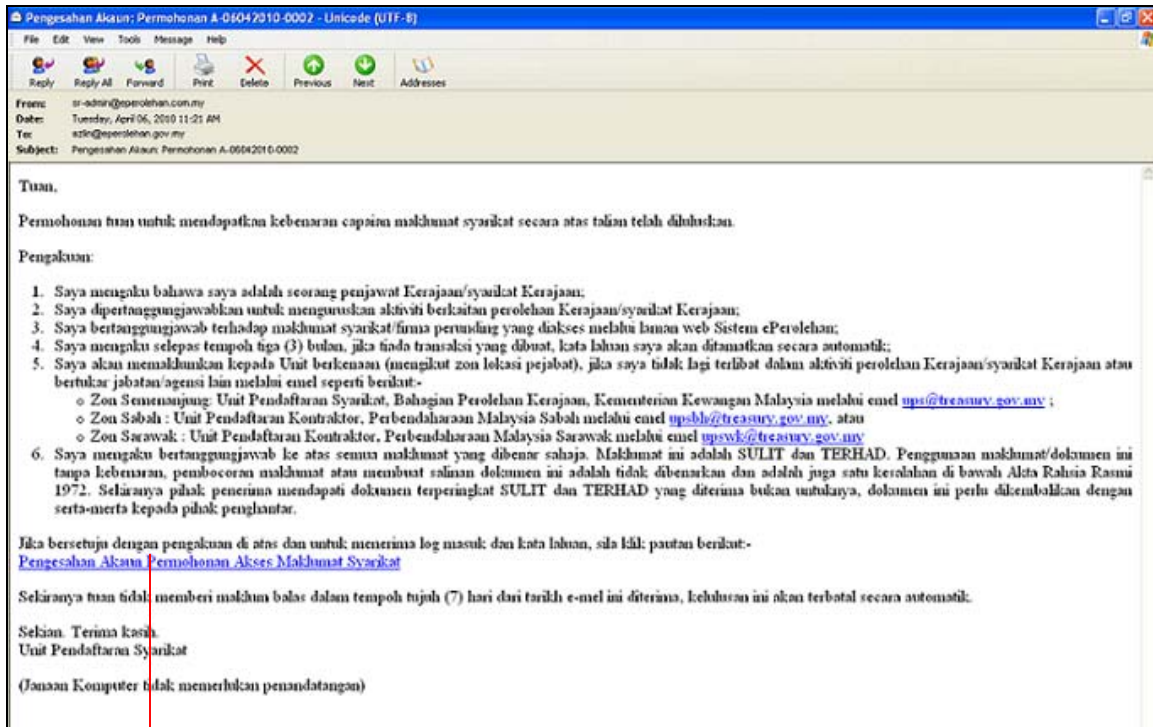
Pengesahan Akaun: Permohonan A-06042010-0002 - Unicode (UTF-8)

File Edit View Tools Message Help

Reply Reply All Forward Print Delete Previous Next Addresses

From: sr-admin@eperolehan.com.my
Date: Tuesday, April 06, 2010 11:21 AM
To: azlin@eperolehan.gov.my
Subject: Pengesahan Akaun: Permohonan A-06042010-0002

Tuan,

Permohonan tuan untuk mendapatkan kebenaran capaian maklumat syarikat secara atas talian telah diluluskan.

Pengakuan:

1. Saya mengaku bahawa saya adalah seorang penjawat Kerajaan/syarikat Kerajaan;
2. Saya dipertanggungjawabkan untuk menguruskan aktiviti berkaitan perolehan Kerajaan/syarikat Kerajaan;
3. Saya bertanggungjawab terhadap maklumat syarikat/firma perunding yang diakses melalui laman web Sistem ePerolehan;
4. Saya mengaku selepas tempoh tiga (3) bulan, jika tiada transaksi yang dibuat, kata laluan saya akan ditamatkan secara automatik;
5. Saya akan memaklumkan kepada Unit berkenaan (mengikut zon lokasi pejabat), jika saya tidak lagi terlibat dalam aktiviti perolehan Kerajaan/syarikat Kerajaan atau bertukar jabatan/agensi lain melalui emel seperti berikut:-
 ◦ Zon Semenanjung: Unit Pendaftaran Syarikat, Bahagian Perolehan Kerajaan, Kementerian Kewangan Malaysia melalui emel ups@treasury.gov.my ;
 ◦ Zon Sabah : Unit Pendaftaran Kontraktor, Perbendaharaan Malaysia Sabah melalui emel upsbh@treasury.gov.my, atau
 ◦ Zon Sarawak : Unit Pendaftaran Kontraktor, Perbendaharaan Malaysia Sarawak melalui emel upswk@treasury.gov.my
6. Saya mengaku bertanggungjawab ke atas semua maklumat yang dibenar sahaja. Maklumat ini adalah SULIT dan TERHAD. Penggunaan maklumat/dokumen ini tanpa kebenaran, pembocoran maklumat atau membuat salinan dokumen ini adalah tidak dibenarkan dan adalah juga satu kesalahan di bawah Akta Rahsia Rasmi 1972. Sekiranya pihak penerima mendapati dokumen terperingkat SULIT dan TERHAD yang diterima bukan untuknya, dokumen ini perlu dikembalikan dengan serta-merta kepada pihak penghantar.

Jika bersetuju dengan pengakuan di atas dan untuk menerima log masuk dan kata laluan, sila klik pautan berikut:-
Pengesahan Akaun Permohonan Akses Maklumat Syarikat

Sekiranya tuan tidak memberi maklum balas dalam tempoh tujuh (7) hari dari tarikh e-mel ini diterima, kelulusan ini akan terbatal secara automatik.

Sekian. Terima kasih.
Unit Pendaftaran Syarikat

(Janaan Komputer tidak memerlukan penandatangan)